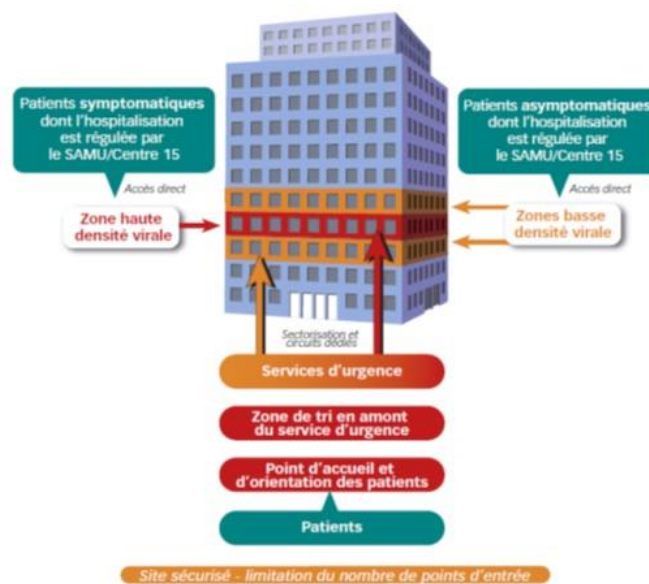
Patients symptomatiques dont l'hospitalisation est régulée par le SAMU/Centre 15

Accès direct

Zone haute densité virale

Patients asymptomatiques dont l'hospitalisation est régulée par le SAMU/Centre 15

Accès direct

Zones basse densité virale

Sectorisation et circuits dédiés

Services d'urgence

Zone de tri en amont du service d'urgence

Point d'accueil et d'orientation des patients

Patients

Site sécurisé - limitation du nombre de points d'entrée